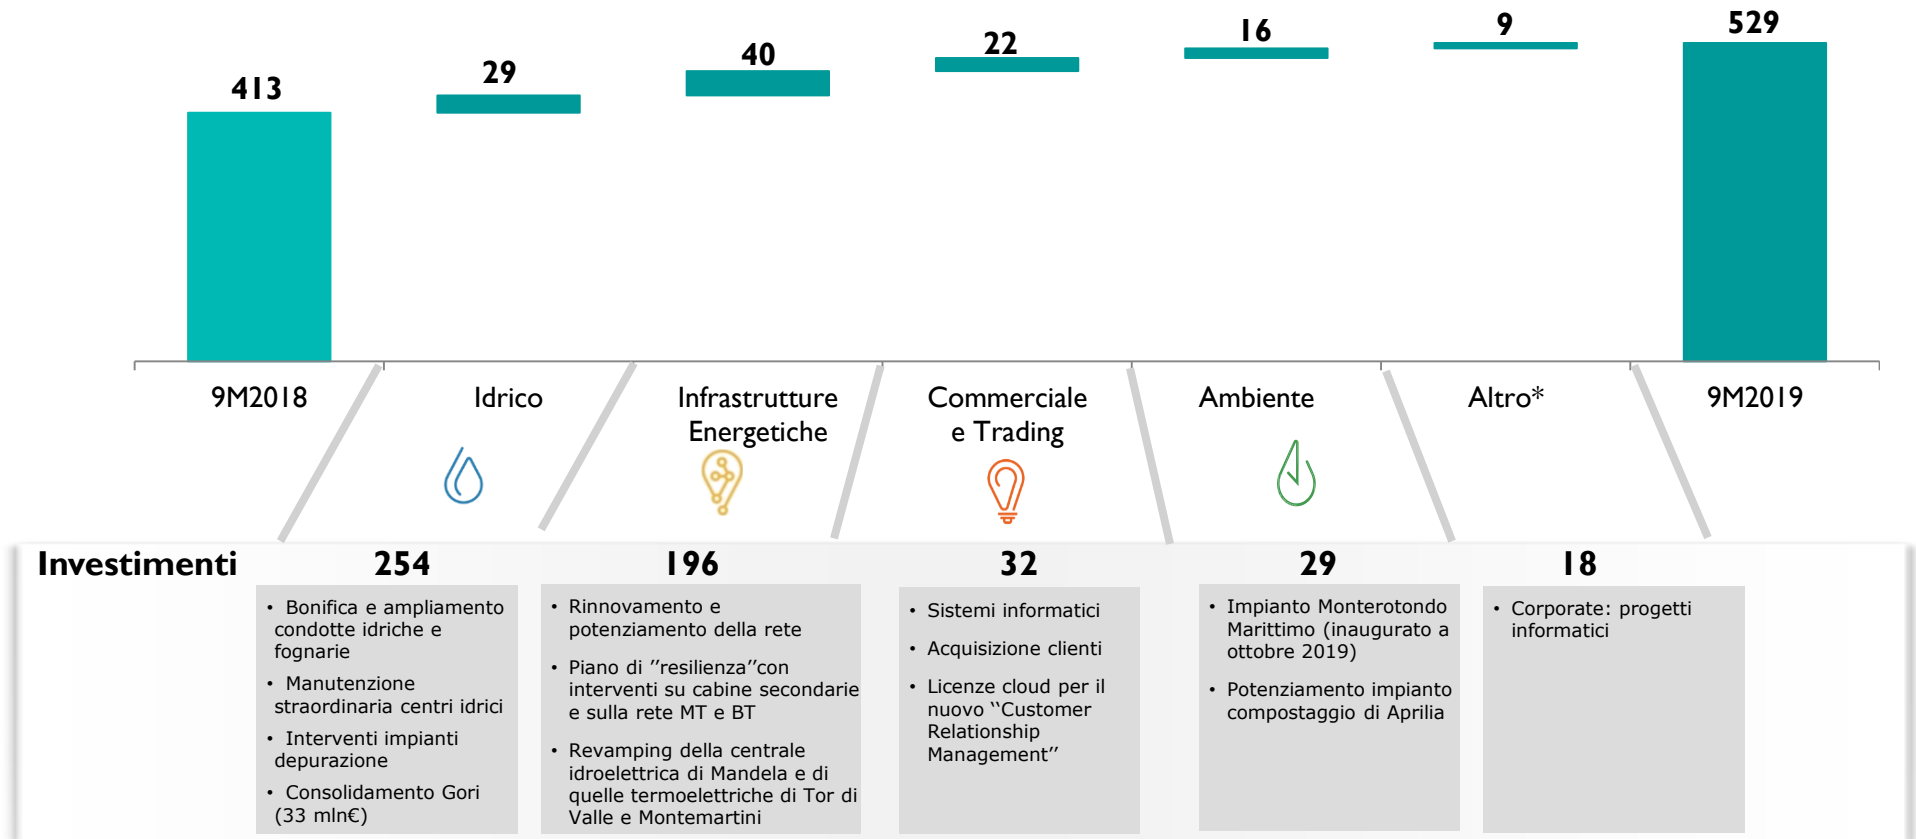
413

29

40

22

16

9

529

9M2018

Idrico

Infrastrutture Energetiche

Commerciale e Trading

Ambiente

Altro*

9M2019

Investimenti

254

• Bonifica e ampliamento condotte idriche e fognarie
• Manutenzione straordinaria centri idrici
• Interventi impianti depurazione
• Consolidamento Gori (33 mln€)

196

• Rinnovamento e potenziamento della rete
• Piano di "resilienza"con interventi su cabine secondarie e sulla rete MT e BT
• Revamping della centrale idroelettrica di Mandela e di quelle termoelettriche di Tor di Valle e Montemartini

32

• Sistemi informatici
• Acquisizione clienti
• Licenze cloud per il nuovo "Customer Relationship Management"

29

• Impianto Monterotondo Marittimo (inaugurato a ottobre 2019)
• Potenziamento impianto compostaggio di Aprilia

18

• Corporate: progetti informatici